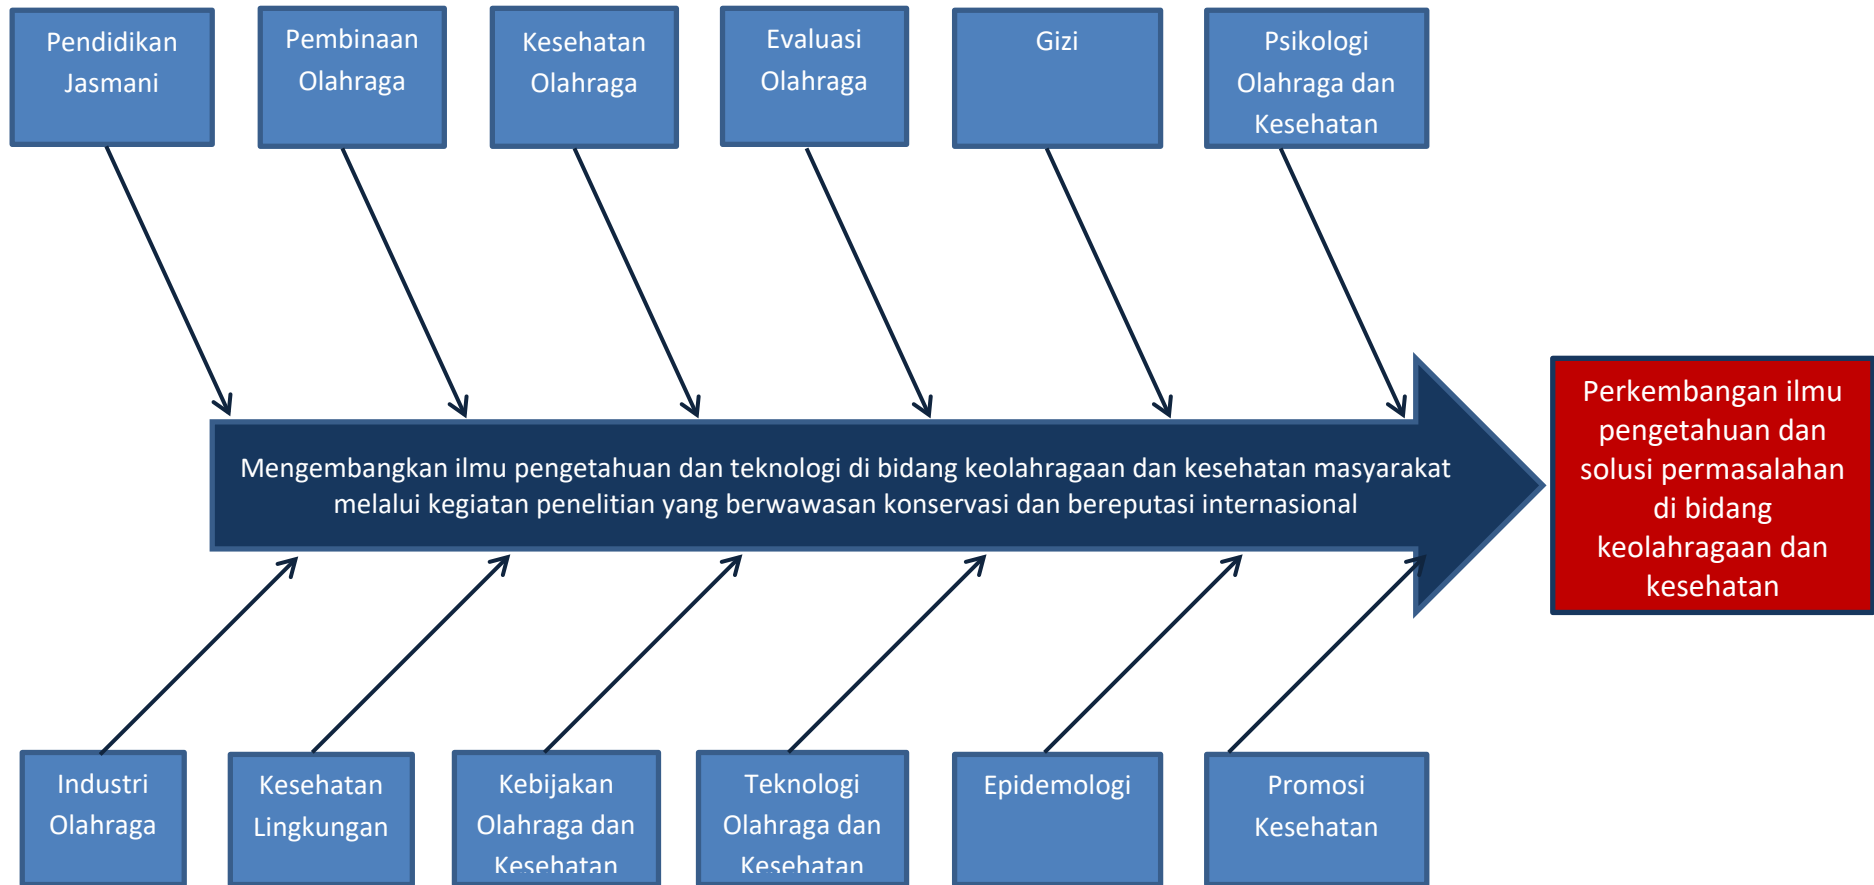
Pendidikan Jasmani

Pembinaan Olahraga

Kesehatan Olahraga

Evaluasi Olahraga

Gizi

Psikologi Olahraga dan Kesehatan

Mengembangkan ilmu pengetahuan dan teknologi di bidang keolahragaan dan kesehatan masyarakat melalui kegiatan penelitian yang berwawasan konservasi dan bereputasi internasional

Perkembangan ilmu pengetahuan dan solusi permasalahan di bidang keolahragaan dan kesehatan

Industri Olahraga

Kesehatan Lingkungan

Kebijakan Olahraga dan Kesehatan

Teknologi Olahraga dan Kesehatan

Epidemologi

Promosi Kesehatan